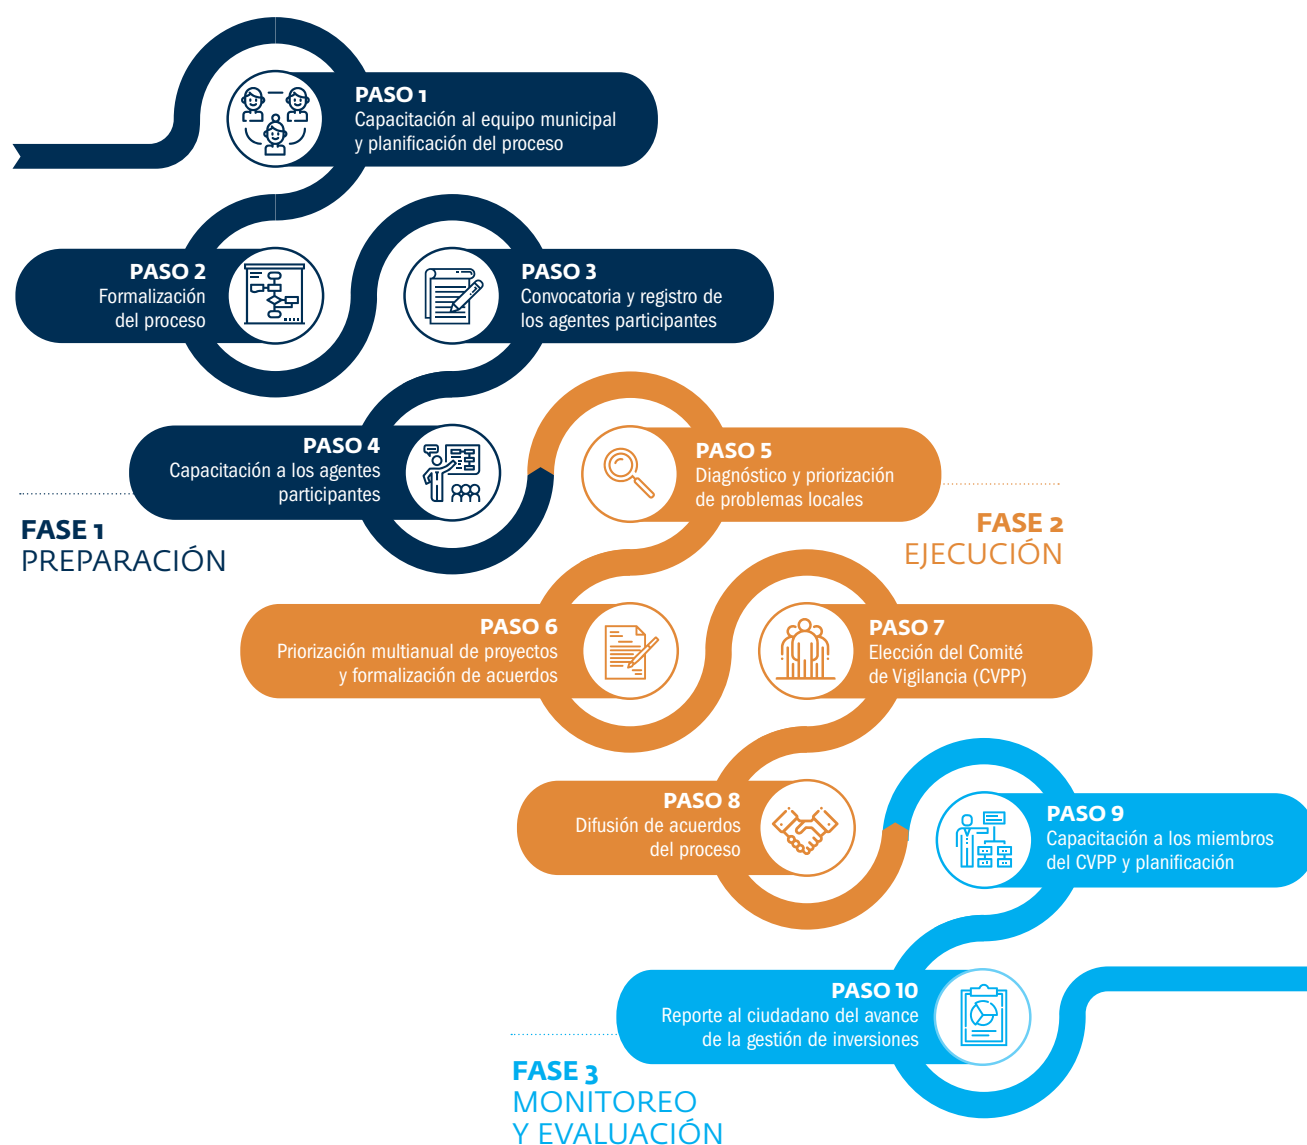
PASO 1
Capacitación al equipo municipal y planificación del proceso

PASO 2
Formalización del proceso

PASO 3
Convocatoria y registro de los agentes participantes

PASO 4
Capacitación a los agentes participantes

FASE 1
PREPARACIÓN

PASO 5
Diagnóstico y priorización de problemas locales

FASE 2
EJECUCIÓN

PASO 6
Priorización multianual de proyectos y formalización de acuerdos

PASO 7
Elección del Comité de Vigilancia (CVPP)

PASO 8
Difusión de acuerdos del proceso

PASO 9
Capacitación a los miembros del CVPP y planificación

PASO 10
Reporte al ciudadano del avance de la gestión de inversiones

FASE 3
MONITOREO Y EVALUACIÓN